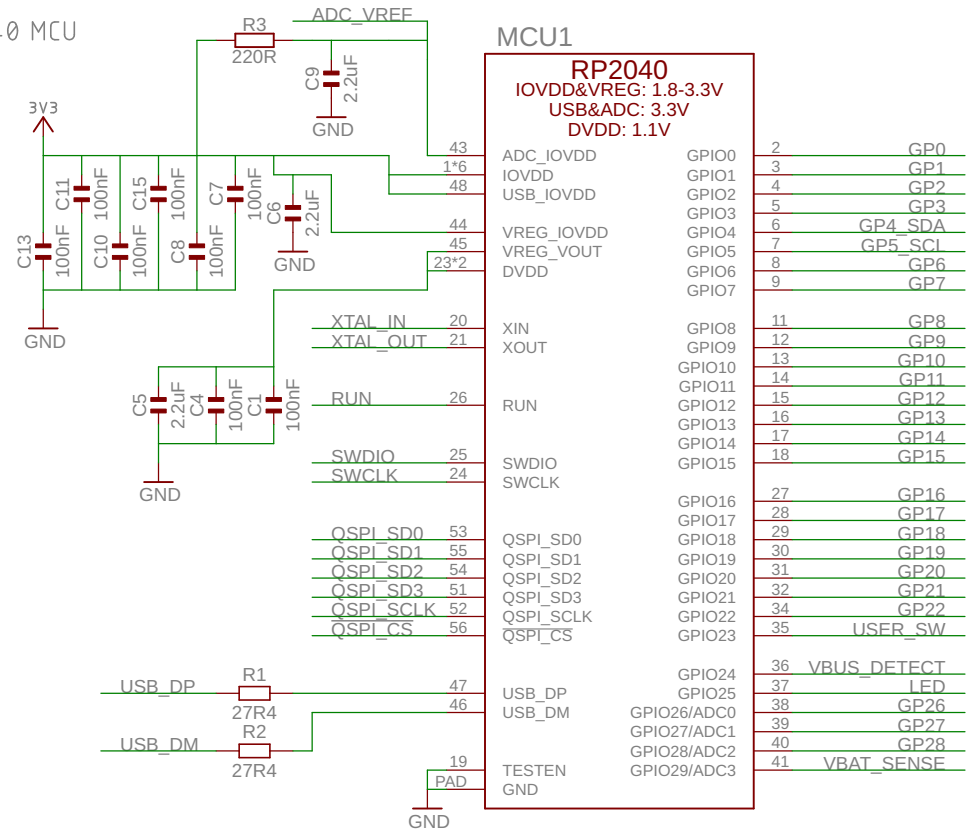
.0 MCU

R3
220R
ADC_VREF
C9
2.2uF
GND
MCU1
RP2040
IOVDD&VREG: 1.8-3.3V
USB&ADC: 3.3V
DVDD: 1.1V

3V3
C13
100nF
C11
100nF
C10
100nF
C15
100nF
C8
100nF
C7
100nF
C6
2.2uF
GND
GND

C5
2.2uF
C4
100nF
C1
100nF
GND

43 ADC_IOVDD
1*6 IOVDD
48 USB_IOVDD
44 VREG_IOVDD
45 VREG_VOUT
23*2 DVDD
XTAL_IN 20 XIN
XTAL_OUT 21 XOUT
RUN 26 RUN
SWDIO 25 SWDIO
SWCLK 24 SWCLK
QSPI_SD0 53 QSPI_SD0
QSPI_SD1 55 QSPI_SD1
QSPI_SD2 54 QSPI_SD2
QSPI_SD3 51 QSPI_SD3
QSPI_SCLK 52 QSPI_SCLK
QSPI_CS 56 QSPI_CS
USB_DP R1 27R4 47 USB_DP
USB_DM R2 27R4 46 USB_DM
19 TESTEN
PAD GND
GND

GPIO0 2 GP0
GPIO1 3 GP1
GPIO2 4 GP2
GPIO3 5 GP3
GPIO4 6 GP4_SDA
GPIO5 7 GP5_SCL
GPIO6 8 GP6
GPIO7 9 GP7
GPIO8 11 GP8
GPIO9 12 GP9
GPIO10 13 GP10
GPIO11 14 GP11
GPIO12 15 GP12
GPIO13 16 GP13
GPIO14 17 GP14
GPIO15 18 GP15
GPIO16 27 GP16
GPIO17 28 GP17
GPIO18 29 GP18
GPIO19 30 GP19
GPIO20 31 GP20
GPIO21 32 GP21
GPIO22 34 GP22
GPIO23 35 USER_SW
GPIO24 36 VBUS_DETECT
GPIO25 37 LED
GPIO26/ADC0 38 GP26
GPIO27/ADC1 39 GP27
GPIO28/ADC2 40 GP28
GPIO29/ADC3 41 VBAT_SENSE